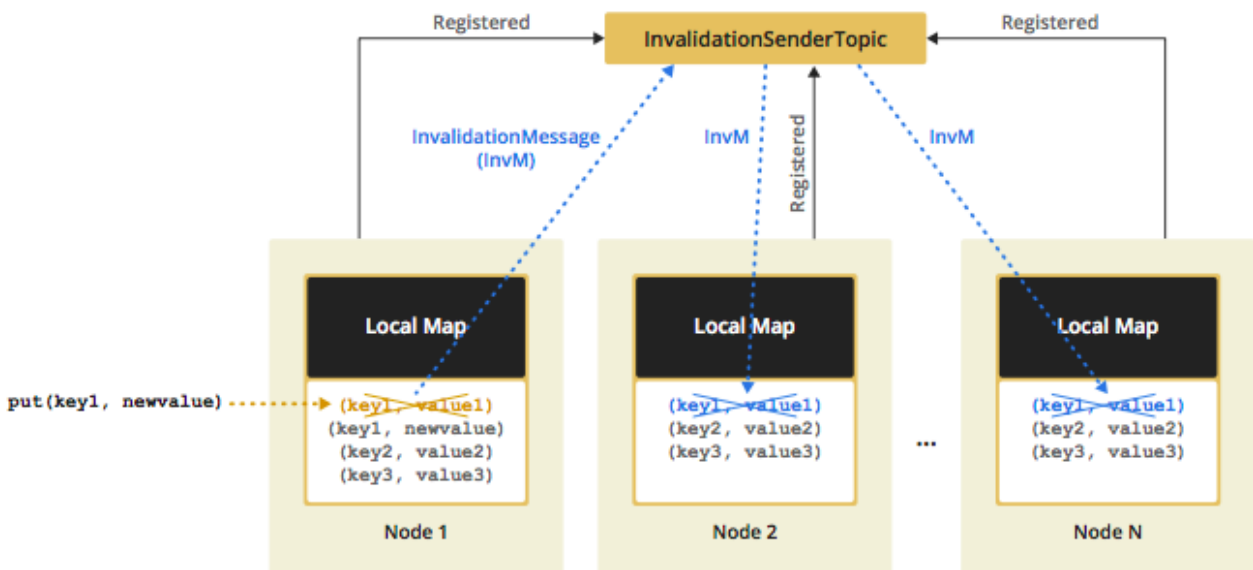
Registered

InvalidationSenderTopic

Registered

InvalidationMessage (InvM)

InvM

Registered

InvM

Local Map

put(key1, newvalue)

(key1, value1)
(key1, newvalue)
(key2, value2)
(key3, value3)

Node 1

Local Map

(key1, value1)
(key2, value2)
(key3, value3)

Node 2

...

Local Map

(key1, value1)
(key2, value2)
(key3, value3)

Node N